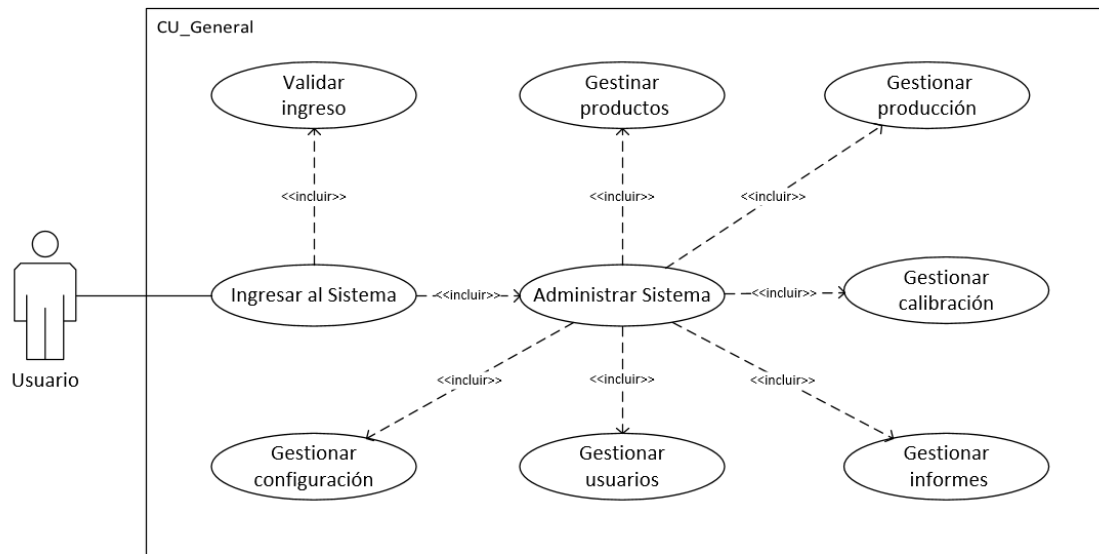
CU_General

Validar ingreso

Gestinar productos

Gestionar producción

<<incluir>>

<<incluir>>

<<incluir>>

Usuario

Ingresar al Sistema

<<incluir>>

Administrar Sistema

<<incluir>>

Gestionar calibración

<<incluir>>

<<incluir>>

<<incluir>>

Gestionar configuración

Gestionar usuarios

Gestionar informes